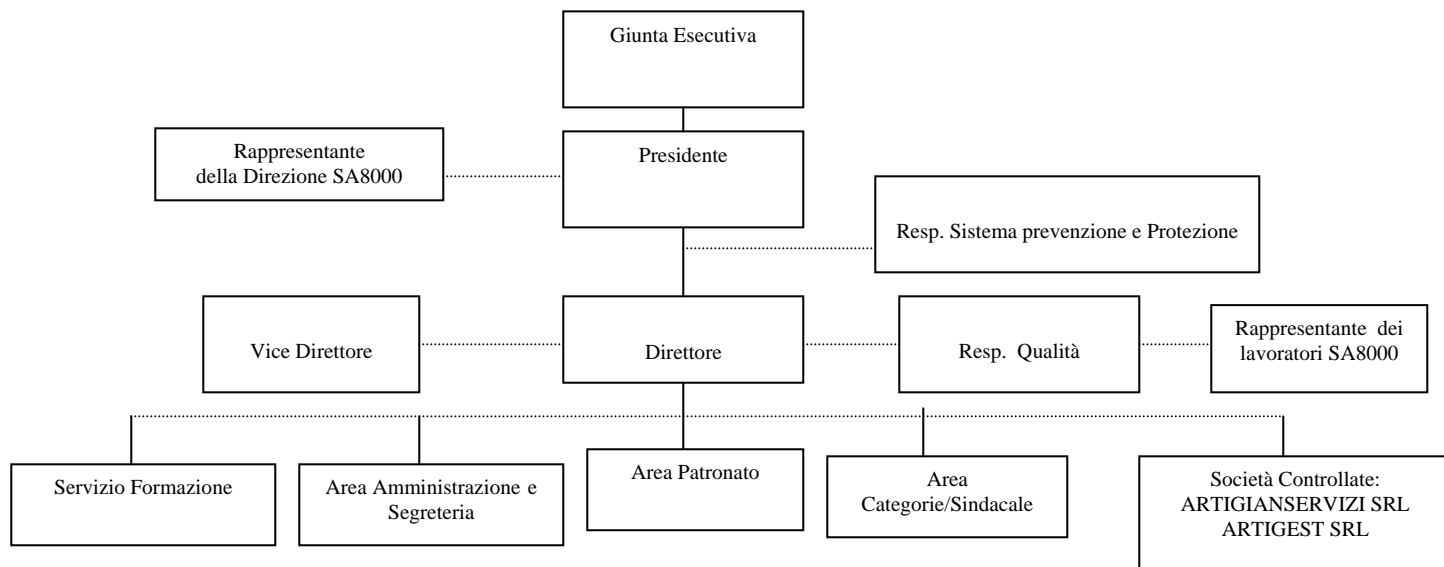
Giunta Esecutiva

Rappresentante della Direzione SA8000

Presidente

Resp. Sistema prevenzione e Protezione

Vice Direttore

Direttore

Resp. Qualità

Rappresentante dei lavoratori SA8000

Servizio Formazione

Area Amministrazione e Segreteria

Area Patronato

Area Categorie/Sindacale

Società Controllate: ARTIGIANSERVIZI SRL ARTIGEST SRL